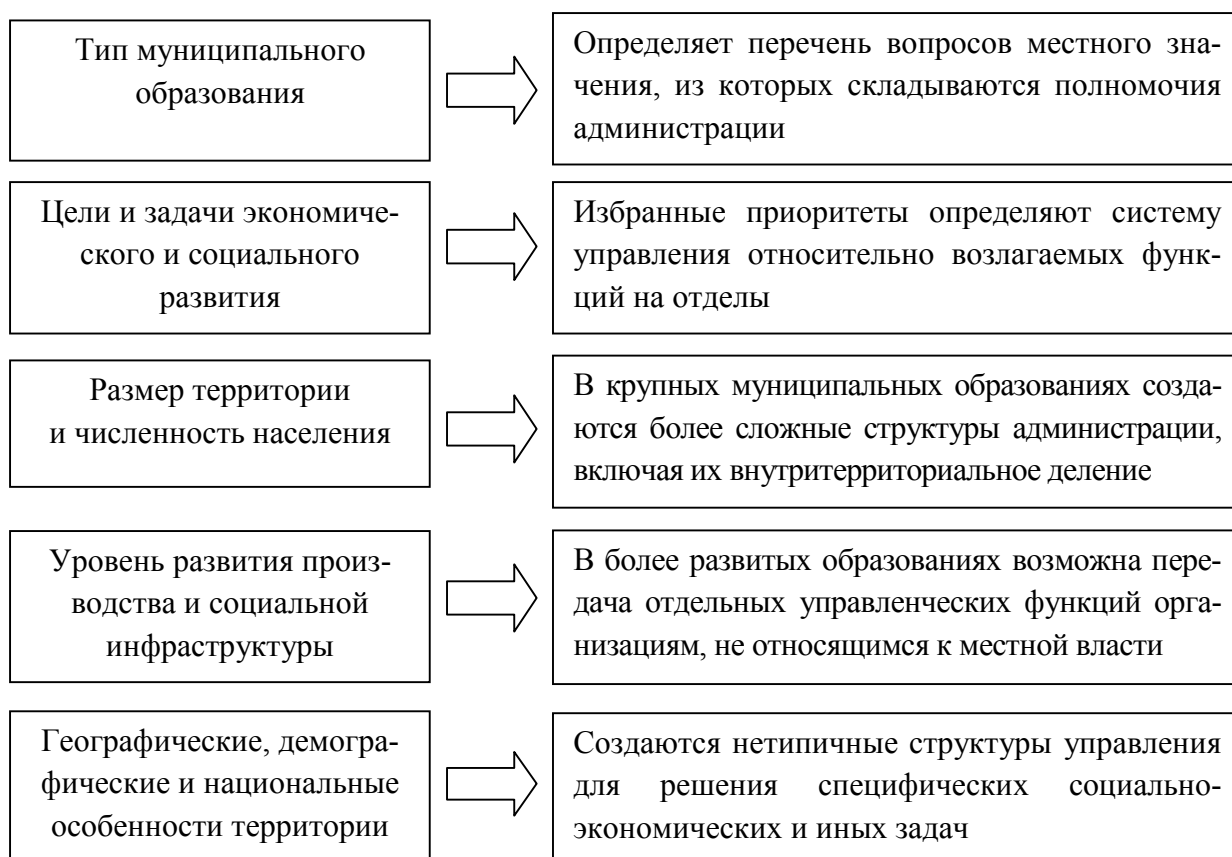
Тип муниципального образования

Определяет перечень вопросов местного значения, из которых складываются полномочия администрации

Цели и задачи экономического и социального развития

Избранные приоритеты определяют систему управления относительно возлагаемых функций на отделы

Размер территории и численность населения

В крупных муниципальных образованиях создаются более сложные структуры администрации, включая их внутритерриториальное деление

Уровень развития производства и социальной инфраструктуры

В более развитых образованиях возможна передача отдельных управленческих функций организациям, не относящимся к местной власти

Географические, демографические и национальные особенности территории

Создаются нетипичные структуры управления для решения специфических социально-экономических и иных задач